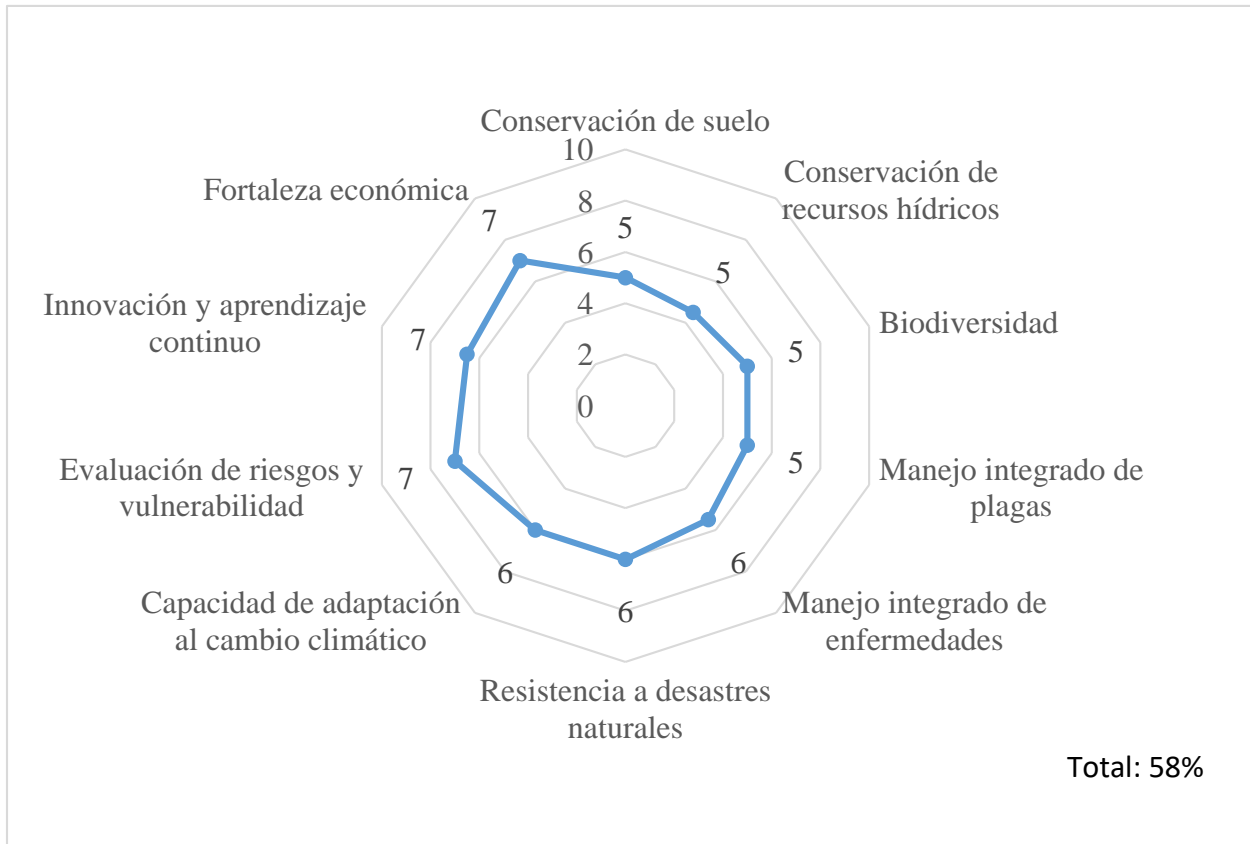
Conservación de suelo

10
8
6
4
2
0

Conservación de recursos hídricos

Biodiversidad

Manejo integrado de plagas

Manejo integrado de enfermedades

Resistencia a desastres naturales

Capacidad de adaptación al cambio climático

Evaluación de riesgos y vulnerabilidad

Innovación y aprendizaje continuo

Fortaleza económica

5
5
5
5
6
6
6
7
7
7

Total: 58%